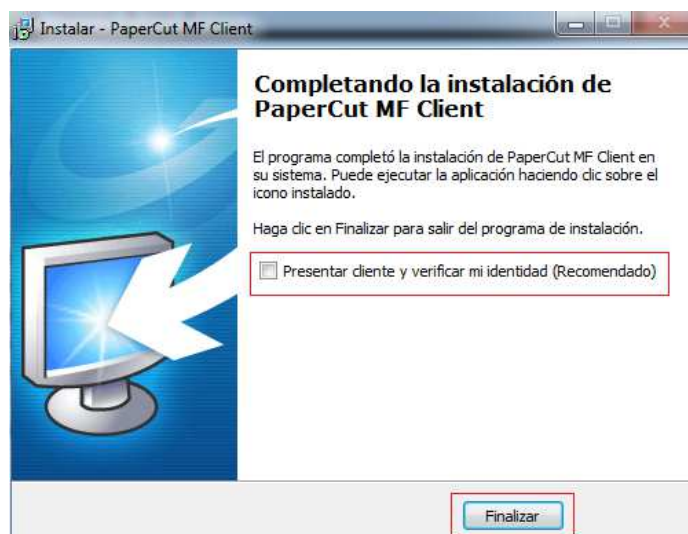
Instalar - PaperCut MF Client

Completando la instalación de PaperCut MF Client

El programa completó la instalación de PaperCut MF Client en su sistema. Puede ejecutar la aplicación haciendo clic sobre el icono instalado.

Haga clic en Finalizar para salir del programa de instalación.

Presentar cliente y verificar mi identidad (Recomendado)

Finalizar